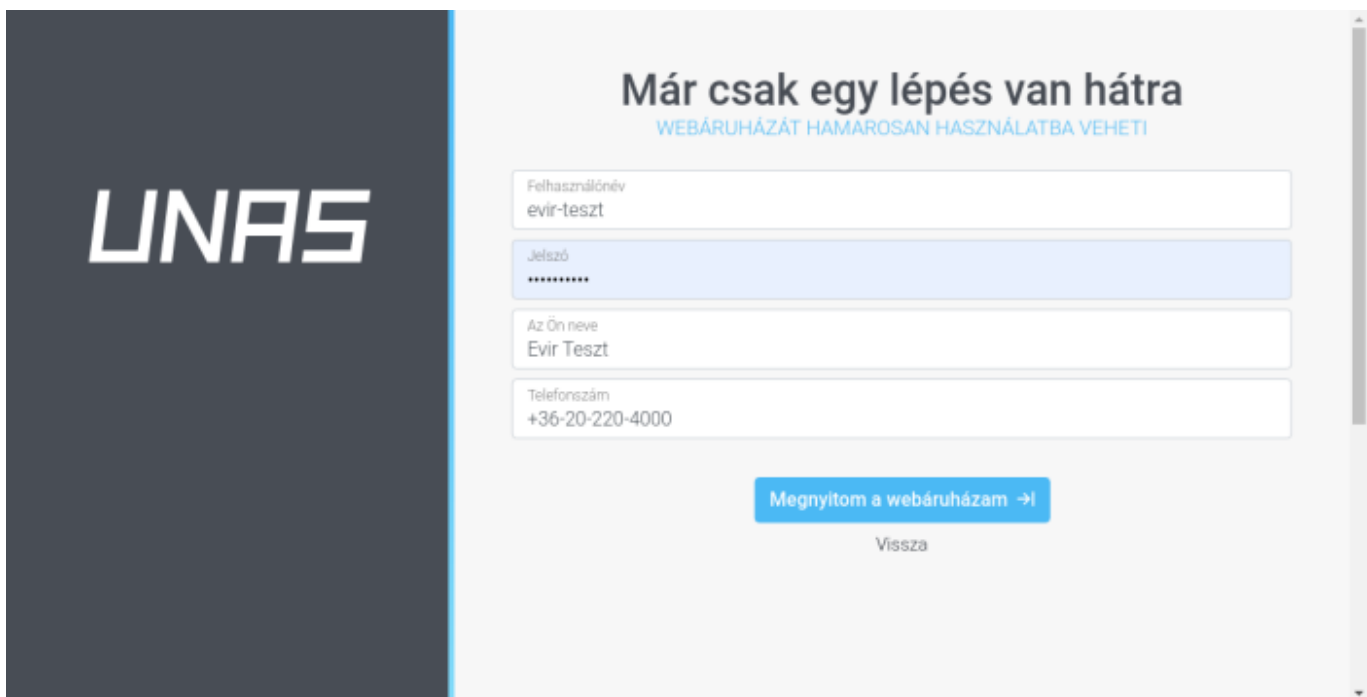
UNAS

Már csak egy lépés van hátra
WEBÁRUHÁZÁT HAMAROSAN HASZNÁLATBA VEHETI

Felhasználónév
evir-teszt

Jelszó
•••••••••••

Az Ön neve
Evir Teszt

Telefonszám
+36-20-220-4000

Megnyitom a webáruházam →|

Vissza